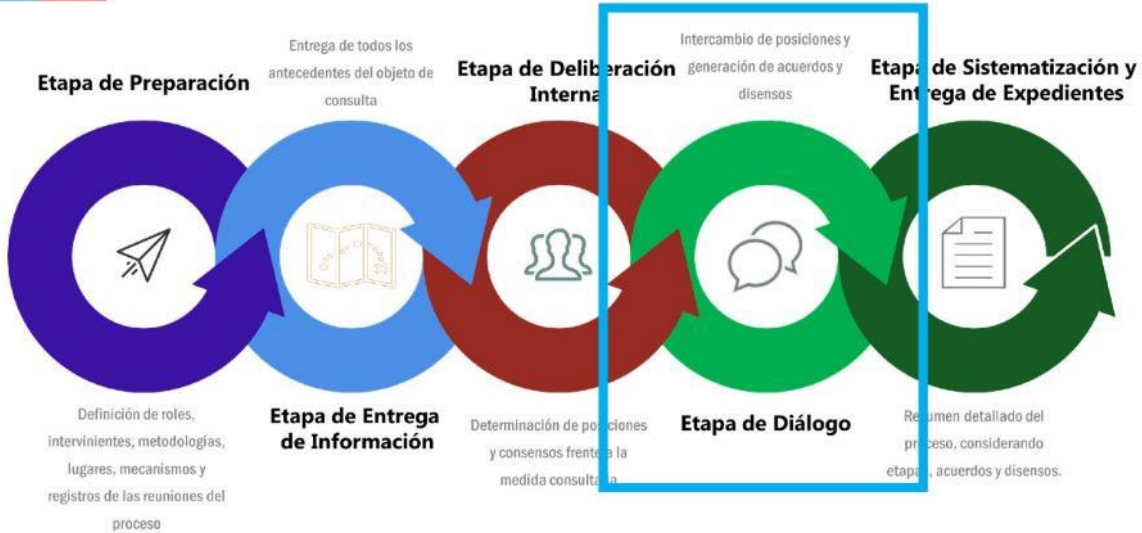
Etapa de Preparación

Entrega de todos los antecedentes del objeto de consulta

Etapa de Deliberación Interna

Intercambio de posiciones y generación de acuerdos y disensos

Etapa de Sistematización y Entrega de Expedientes

Definición de roles, intervinientes, metodologías, lugares, mecanismos y registros de las reuniones del proceso

Etapa de Entrega de Información

Determinación de posiciones y consensos frente a la medida consultada

Etapa de Diálogo

Resumen detallado del proceso, considerando etapas, acuerdos y disensos.